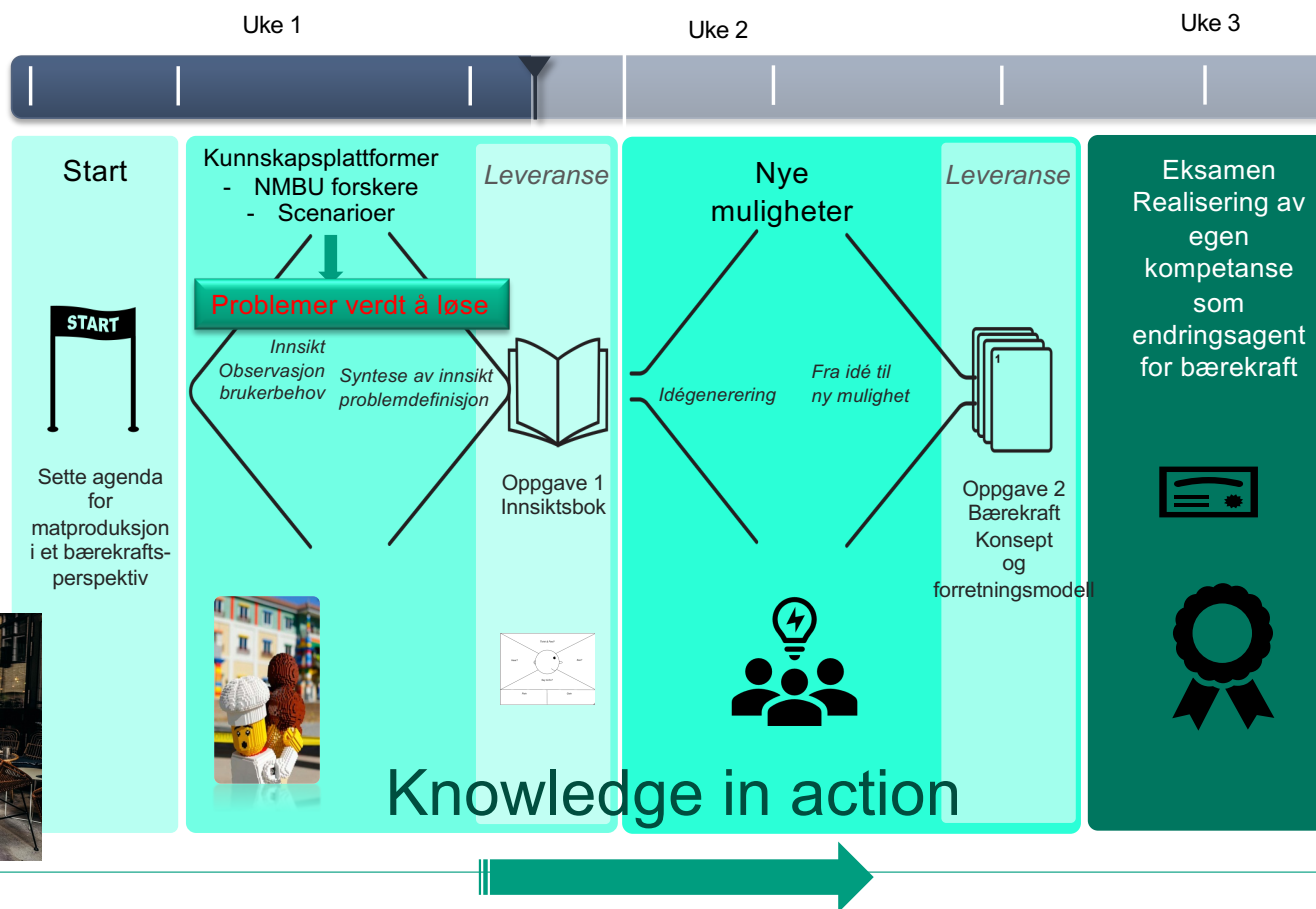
Uke 1

Uke 2

Uke 3

Start

START

Sette agenda for matproduksjon i et bærekraftsperspektiv

Kunnskapsplattformer
- NMBU forskere
- Scenarioer

Problemer verdt å løse

Innsikt Observasjon brukerbehov

Syntese av innsikt problemdefinisjon

Leveranse

Oppgave 1 Innsiktsbok

Nye muligheter

Idégenerering

Fra idé til ny mulighet

Leveranse

1

Oppgave 2 Bærekraft Konsept og forretningsmodell

Eksamen Realisering av egen kompetanse som endringsagent for bærekraft

Knowledge in action